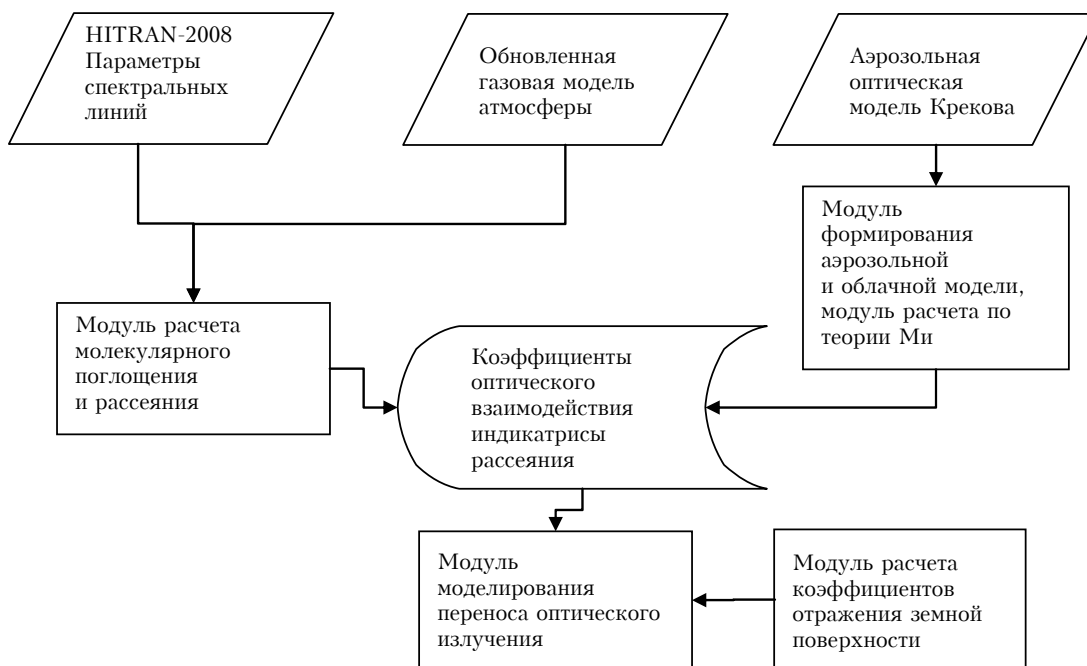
HITRAN-2008 Параметры спектральных линий

Обновленная газовая модель атмосферы

Аэрозольная оптическая модель Крекова

Модуль формирования аэрозольной и облачной модели, модуль расчета по теории Ми

Модуль расчета молекулярного поглощения и рассеяния

Коэффициенты оптического взаимодействия индикатрисы рассеяния

Модуль моделирования переноса оптического излучения

Модуль расчета коэффициентов отражения земной поверхности